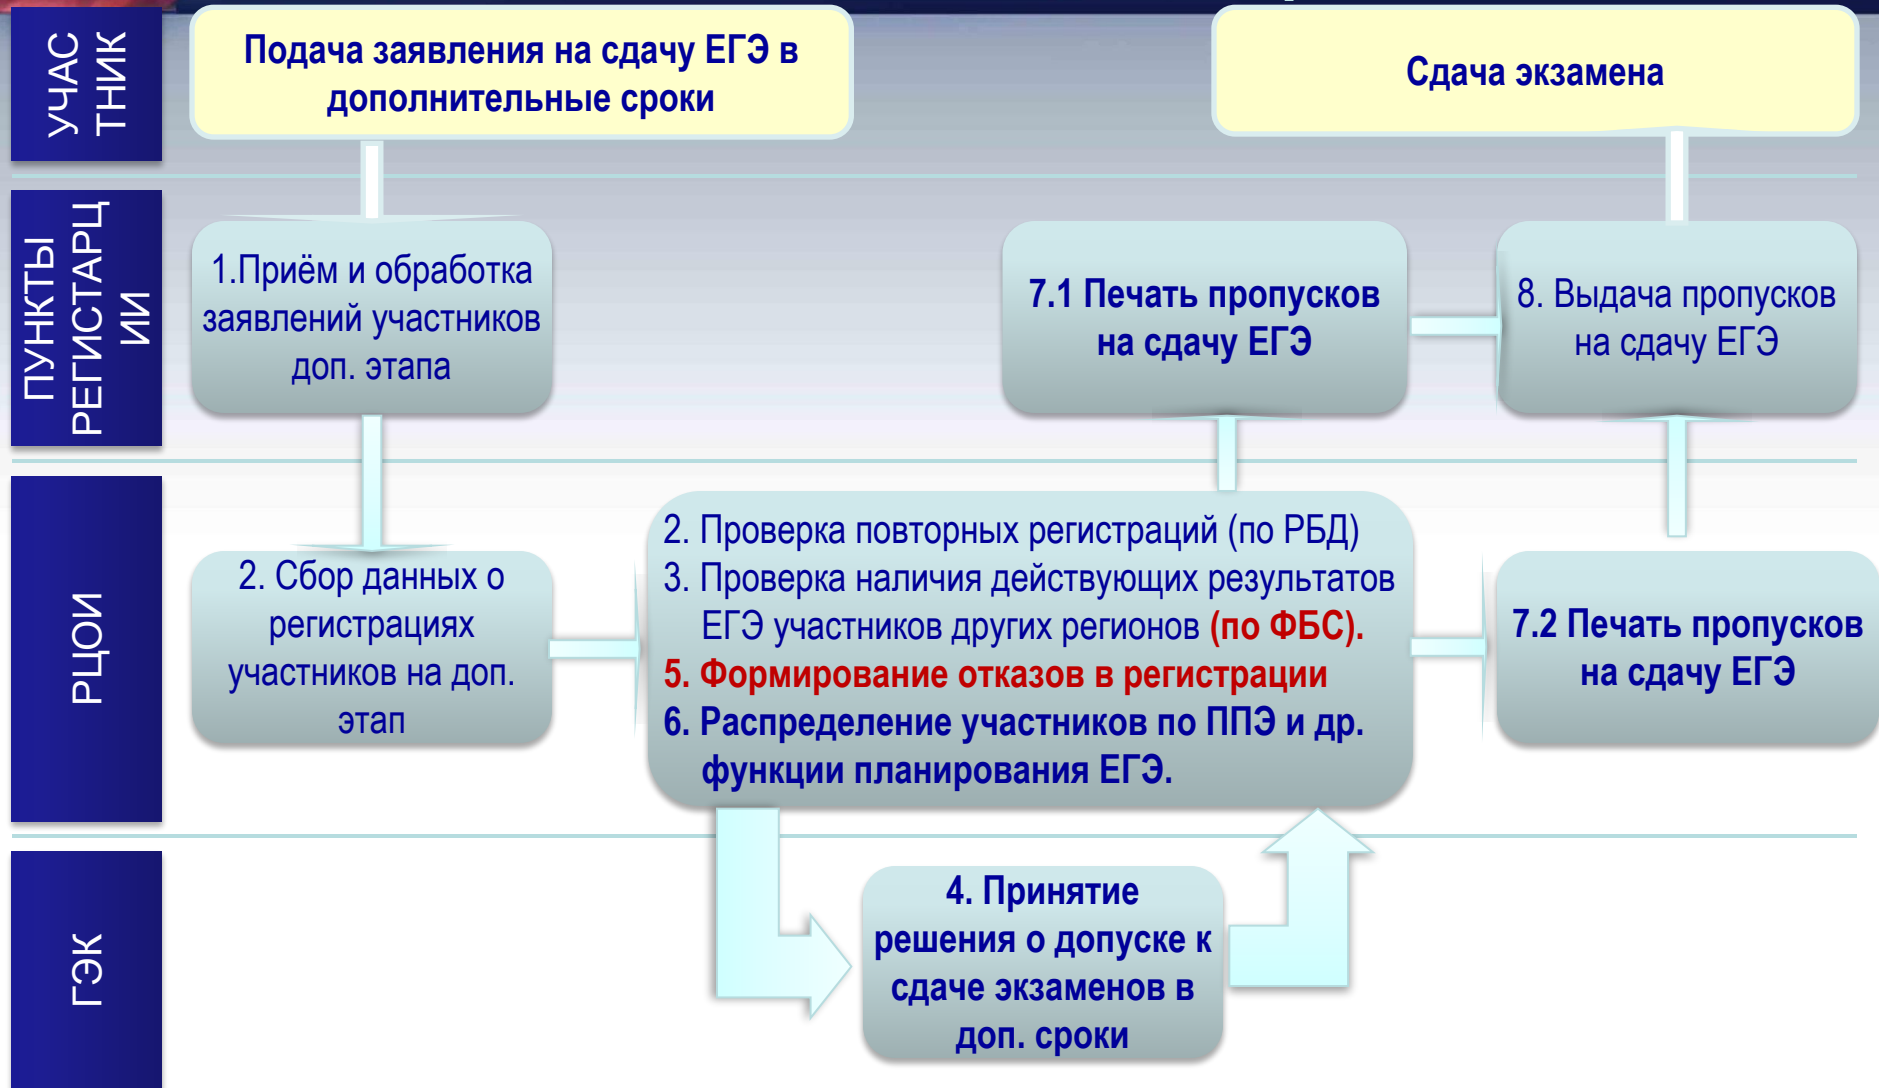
УЧАС ТНИК

Подача заявления на сдачу ЕГЭ в дополнительные сроки

Сдача экзамена

ПУНКТЫ РЕГИСТАРЦ ИИ

1.Приём и обработка заявлений участников доп. этапа

7.1 Печать пропусков на сдачу ЕГЭ

8. Выдача пропусков на сдачу ЕГЭ

РЦОИ

2. Сбор данных о регистрациях участников на доп. этап

2. Проверка повторных регистраций (по РБД)
3. Проверка наличия действующих результатов ЕГЭ участников других регионов (по ФБС).
5. Формирование отказов в регистрации
6. Распределение участников по ППЭ и др. функции планирования ЕГЭ.

7.2 Печать пропусков на сдачу ЕГЭ

ГЭК

4. Принятие решения о допуске к сдаче экзаменов в доп. сроки